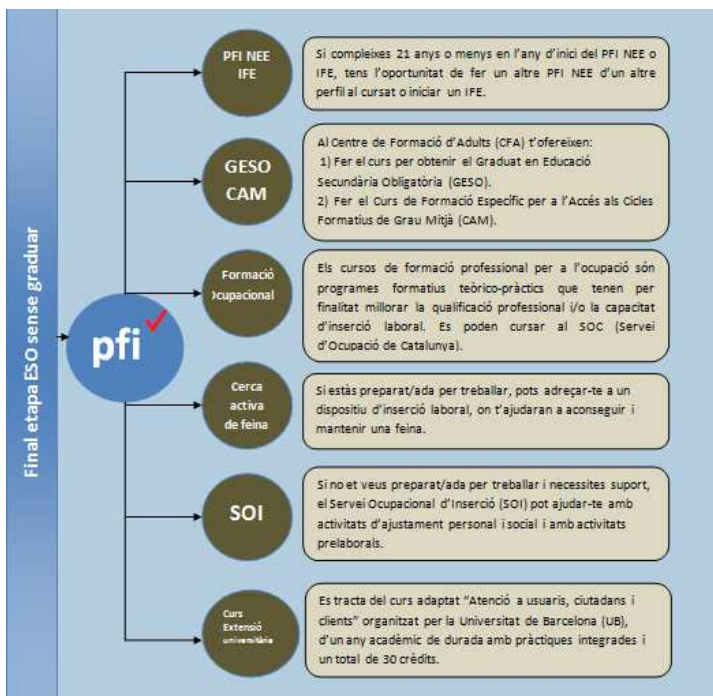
Final etapa ESO sense graduar

pfi

PFI NEE IFE

Si compleixes 21 anys o menys en l'any d'inici del PFI NEE o IFE, tens l'oportunitat de fer un altre PFI NEE d'un altre perfil al cursat o iniciar un IFE.

GESO CAM

Al Centre de Formació d'Adults (CFA) t'ofereixen:
1) Fer el curs per obtenir el Graduat en Educació Secundària Obligatòria (GESO).
2) Fer el Curs de Formació Específic per a l'Accés als Cicles Formatius de Grau Mitjà (CAM).

Formació Ocupacional

Els cursos de formació professional per a l'ocupació són programes formatius teòrico-pràctics que tenen per finalitat millorar la qualificació professional i/o la capacitat d'inserció laboral. Es poden cursar al SOC (Servei d'Ocupació de Catalunya).

Cerca activa de feina

Si estàs preparat/ada per treballar, pots adreçar-te a un dispositiu d'inserció laboral, on t'ajudaran a aconseguir i mantenir una feina.

SOI

Si no et veus preparat/ada per treballar i necessites suport, el Servei Ocupacional d'Inserció (SOI) pot ajudar-te amb activitats d'ajustament personal i social i amb activitats prelaborals.

Curs Extensió universitària

Es tracta del curs adaptat "Atenció a usuaris, ciutadans i clients" organitzat per la Universitat de Barcelona (UB), d'un any acadèmic de durada amb pràctiques integrades i un total de 30 crèdits.